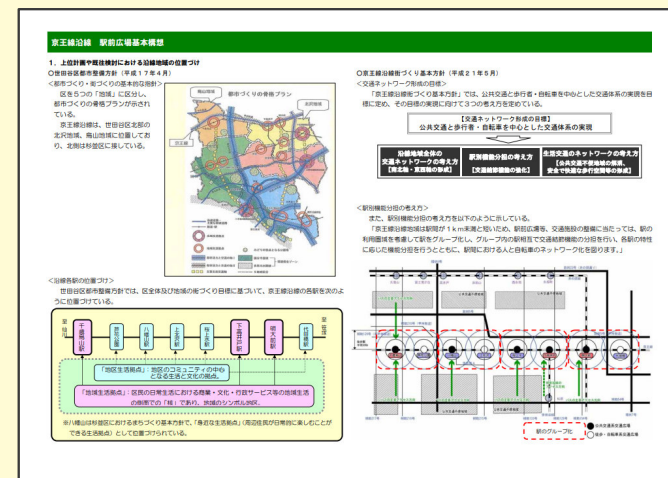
京王線沿線　駅前広場基本構想

1．上位計画や既往検討における沿線地域の位置づけ

○世田谷区都市整備方針（平成１７年４月）

＜都市づくり・街づくりの基本的な枠組み＞

区を５つの「地域」に区分し、都市づくりの骨格プランが示されている。

京王線沿線は、世田谷区の北沢地域、烏山地域に位置しており、北側は杉並区に接している。

都市づくりの骨格プラン

烏山地域

北沢地域

京王線

＜沿線各駅の位置づけ＞

世田谷区都市整備方針では、区全体及び地域の街づくり目標に基づいて、京王線沿線の各駅を次のように位置づけている。

千歳烏山駅

芦花公園駅

八幡山駅

上北沢駅

桜上水駅

下高井戸駅

明大前駅

代田橋駅

「地区生活拠点」：地区のコミュニティの中心となる生活と文化の拠点。

「地域生活拠点」：区民の日常生活における商業・文化・行政サービス等の地域生活の核。

※八幡山は杉並区におけるまちづくり基本方針で、「身近な生活拠点」（周辺住民が日常的に楽しむことができる生活拠点）として位置づけられている。

○京王線沿線街づくり基本方針（平成２１年５月）

＜交通ネットワーク形成の目標＞

「京王線沿線街づくり基本方針」では、公共交通と歩行者・自転車を中心とした交通体系の実現を目標に定め、その目標の実現に向けて３つの考え方を定めている。

【交通ネットワーク形成の目標】
公共交通と歩行者・自転車を中心とした交通体系の実現

沿線地域全体の交通ネットワークの考え方
【南北軸・東西軸の形成】

駅別機能分担の考え方
【交通結節機能の強化】

生活交通のネットワークの考え方
【公共交通不便地域の解消、安全で快適な歩行空間等の形成】

＜駅別機能分担の考え方＞

また、駅別機能分担の考え方を以下のように示している。

「京王線沿線地域は駅間が１ｋｍ未満と短いため、駅前広場等、交通施設の整備に当たっては、駅の利用圏域を考慮して駅をグループ化し、グループ内の駅相互で交通結節機能の分担を行い、各駅の特性に応じた機能分担を行うとともに、駅間における人と自転車のネットワーク化を図ります。」

駅のグループ化

公共交通拠点駅

徒歩・自転車系拠点駅